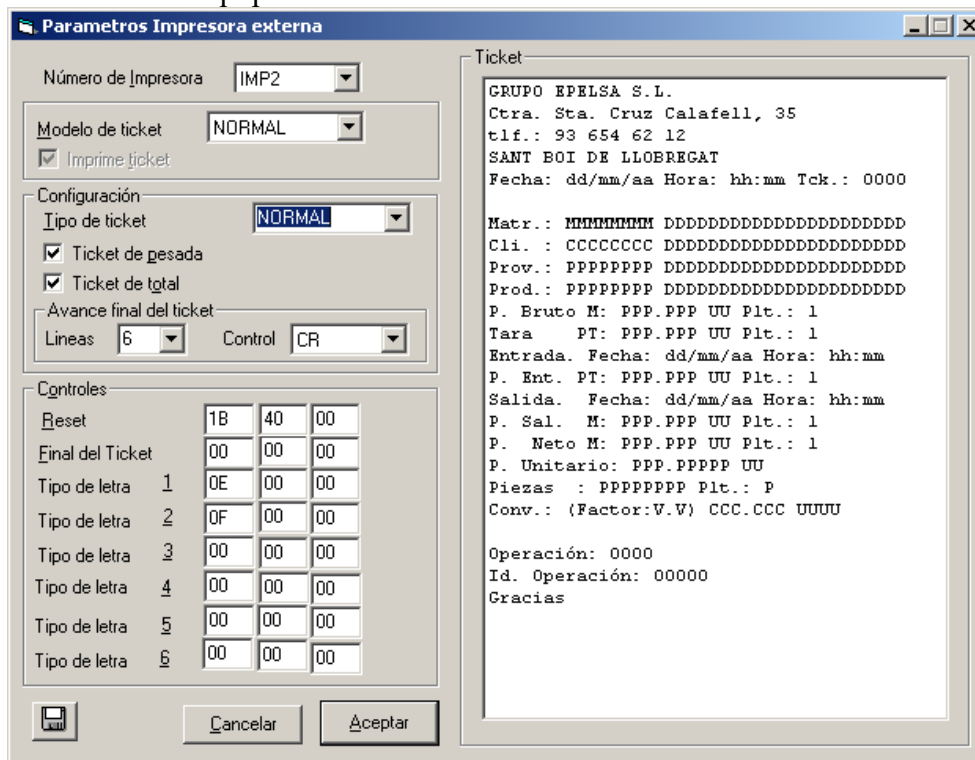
Parametros Impresora externa

Número de Impresora IMP2

Modelo de ticket NORMAL
Imprime ticket

Configuración
Tipo de ticket NORMAL
Ticket de pesada
Ticket de total
Avance final del ticket
Lineas 6 Control CR

Controles
Reset 1B 40 00
Final del Ticket 00 00 00
Tipo de letra 1 0E 00 00
Tipo de letra 2 0F 00 00
Tipo de letra 3 00 00 00
Tipo de letra 4 00 00 00
Tipo de letra 5 00 00 00
Tipo de letra 6 00 00 00

Cancelar Aceptar

Ticket
GRUPO EPELSA S.L.
Ctra. Sta. Cruz Calafell, 35
tlf.: 93 654 62 12
SANT BOI DE LLOBREGAT
Fecha: dd/mm/aa Hora: hh:mm Tck.: 0000

Matr.: MMMMMMMM DDDDDDDDDDDDDDDDDDDD
Cli. : CCCCCCCC DDDDDDDDDDDDDDDDDDDD
Prov.: PPPPPPPP DDDDDDDDDDDDDDDDDDDD
Prod.: PPPPPPPP DDDDDDDDDDDDDDDDDDDD
P. Bruto M: PPP.PPP UU Plt.: 1
Tara PT: PPP.PPP UU Plt.: 1
Entrada. Fecha: dd/mm/aa Hora: hh:mm
P. Ent. PT: PPP.PPP UU Plt.: 1
Salida. Fecha: dd/mm/aa Hora: hh:mm
P. Sal. M: PPP.PPP UU Plt.: 1
P. Neto M: PPP.PPP UU Plt.: 1
P. Unitario: PPP.PPPPP UU
Piezas : PPPPPPPP Plt.: P
Conv.: (Factor:V.V) CCC.CCC UUUU

Operación: 0000
Id. Operación: 00000
Gracias